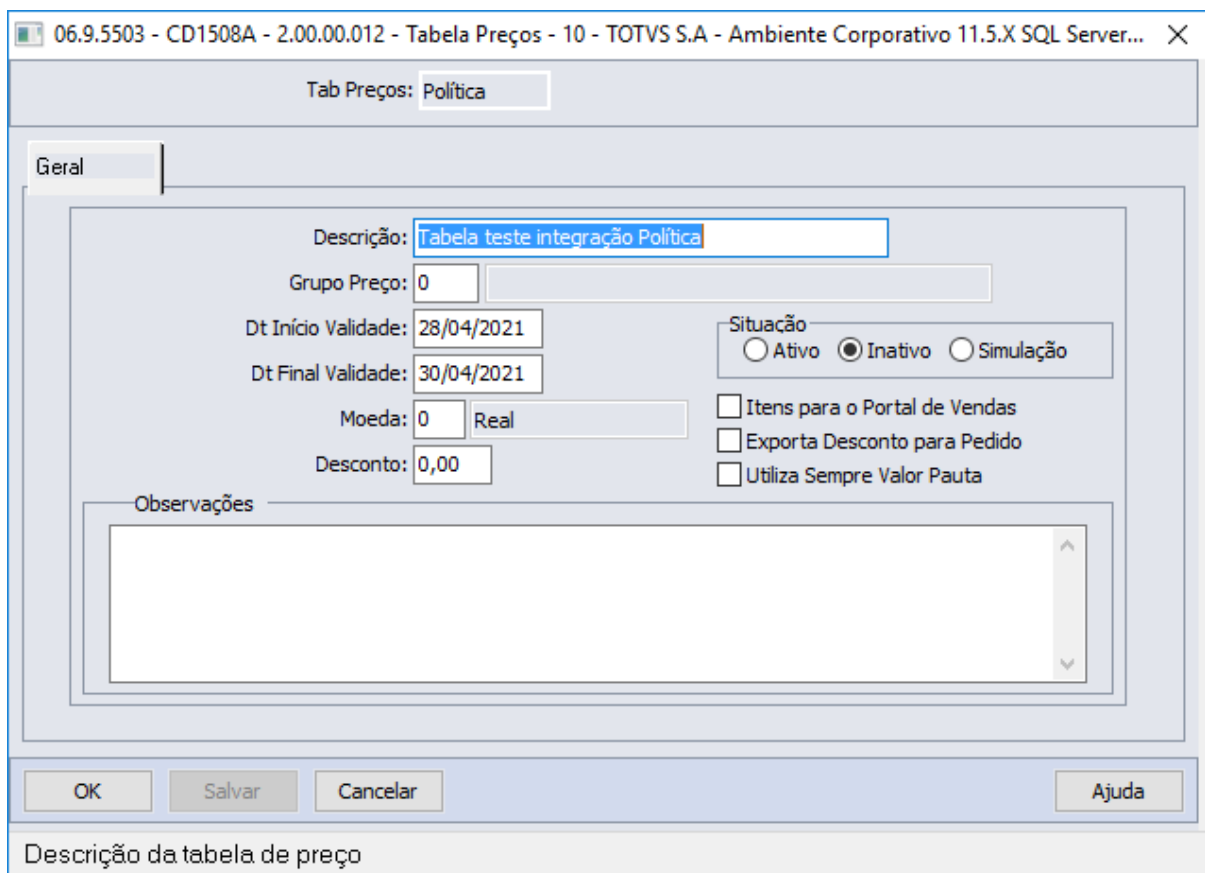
06.9.5503 - CD1508A - 2.00.00.012 - Tabela Preços - 10 - TOTVS S.A - Ambiente Corporativo 11.5.X SQL Server... ✕

Tab Preços: Política

Geral

Descrição: Tabela teste integração Política

Grupo Preço: 0

Dt Início Validade: 28/04/2021

Dt Final Validade: 30/04/2021

Moeda: 0 Real

Desconto: 0,00

Situação
Ativo
Inativo
Simulação

Itens para o Portal de Vendas
Exporta Desconto para Pedido
Utiliza Sempre Valor Pauta

Observações

OK
Salvar
Cancelar
Ajuda

Descrição da tabela de preço